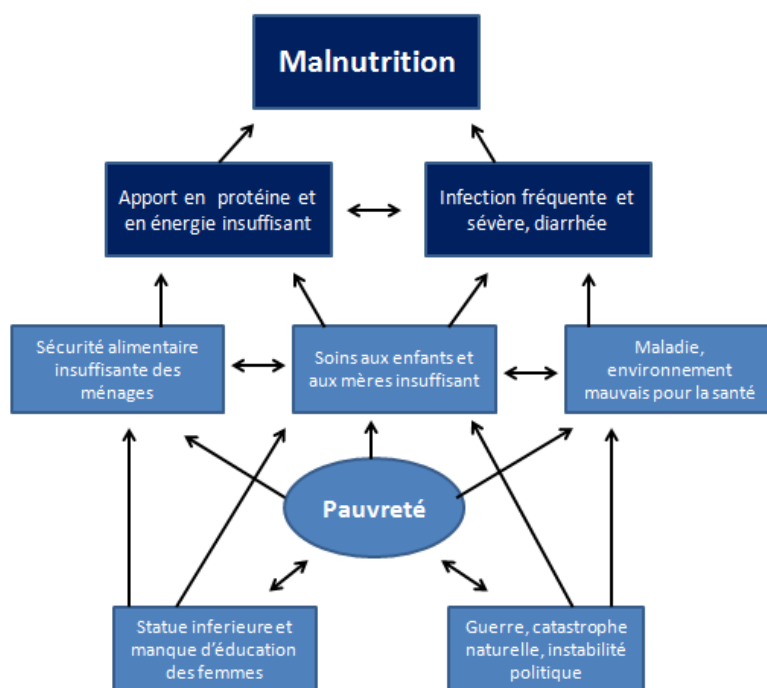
Malnutrition

Apport en protéine et en énergie insuffisant

Infection fréquente et sévère, diarrhée

Sécurité alimentaire insuffisante des ménages

Soins aux enfants et aux mères insuffisant

Maladie, environnement mauvais pour la santé

Pauvreté

Statue inferieure et manque d'éducation des femmes

Guerre, catastrophe naturelle, instabilité politique